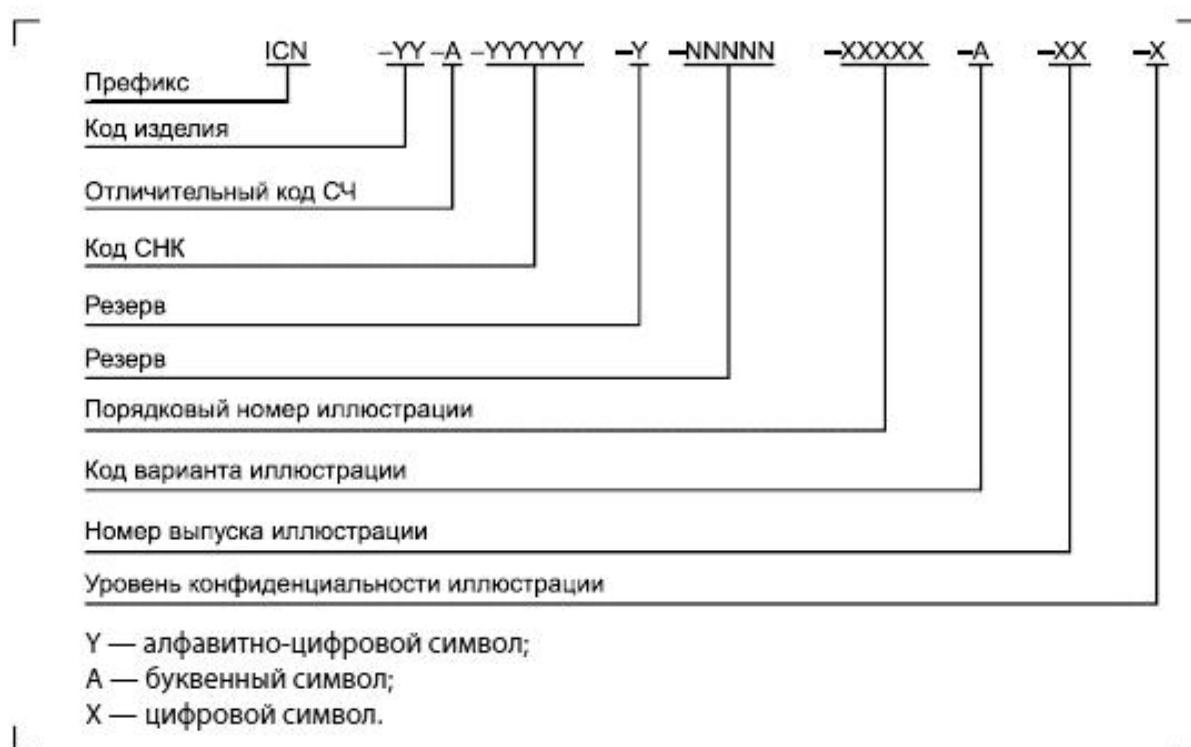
ICN –YY –A –YYYYYY –Y –NNNNN –XXXXX –A –XX –X

Префикс

Код изделия

Отличительный код СЧ

Код СНК

Резерв

Резерв

Порядковый номер иллюстрации

Код варианта иллюстрации

Номер выпуска иллюстрации

Уровень конфиденциальности иллюстрации

Y — алфавитно-цифровой символ;
A — буквенный символ;
X — цифровой символ.